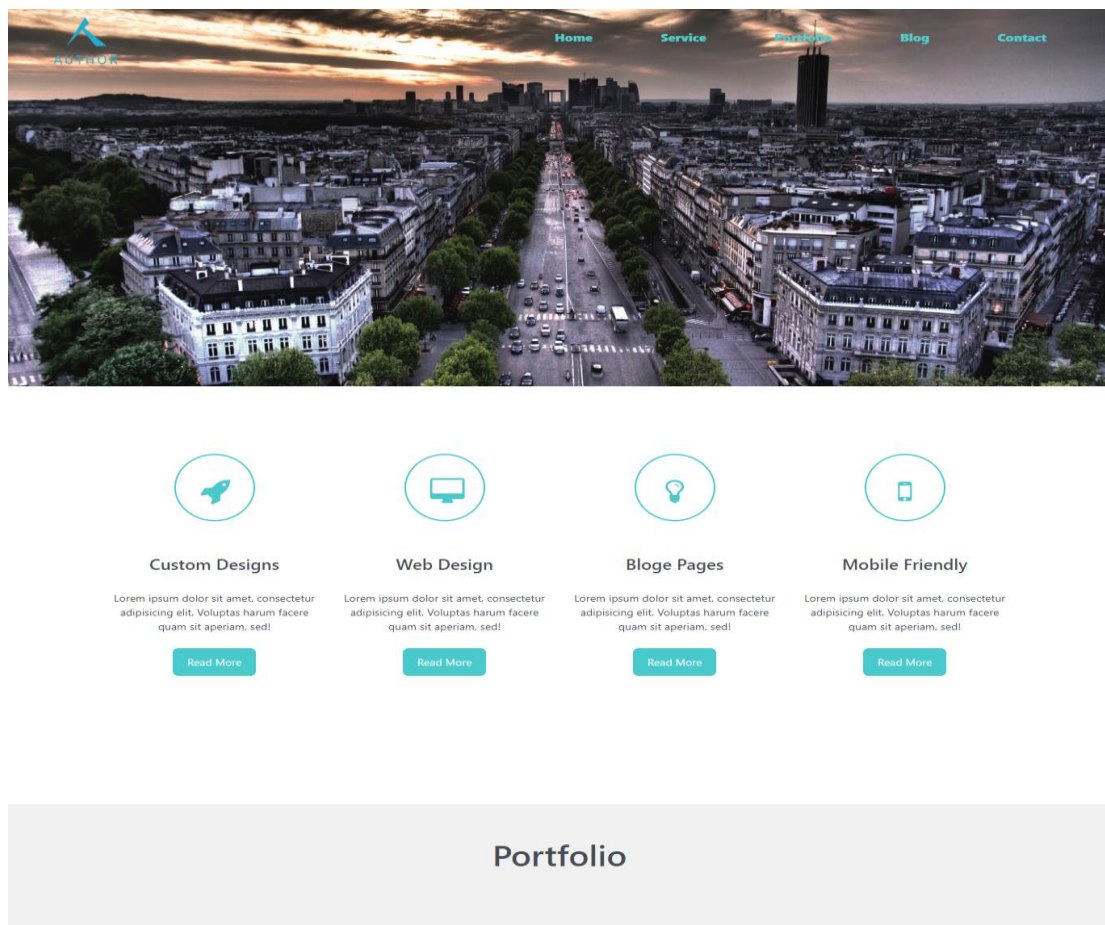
AUTHOR

Home Service Portfolio Blog Contact

Custom Designs

Lorem ipsum dolor sit amet, consectetur adipisicing elit. Voluptas harum facere quam sit aperiam, sed!

Read More

Web Design

Lorem ipsum dolor sit amet, consectetur adipisicing elit. Voluptas harum facere quam sit aperiam, sed!

Read More

Bloge Pages

Lorem ipsum dolor sit amet, consectetur adipisicing elit. Voluptas harum facere quam sit aperiam, sed!

Read More

Mobile Friendly

Lorem ipsum dolor sit amet, consectetur adipisicing elit. Voluptas harum facere quam sit aperiam, sed!

Read More

Portfolio